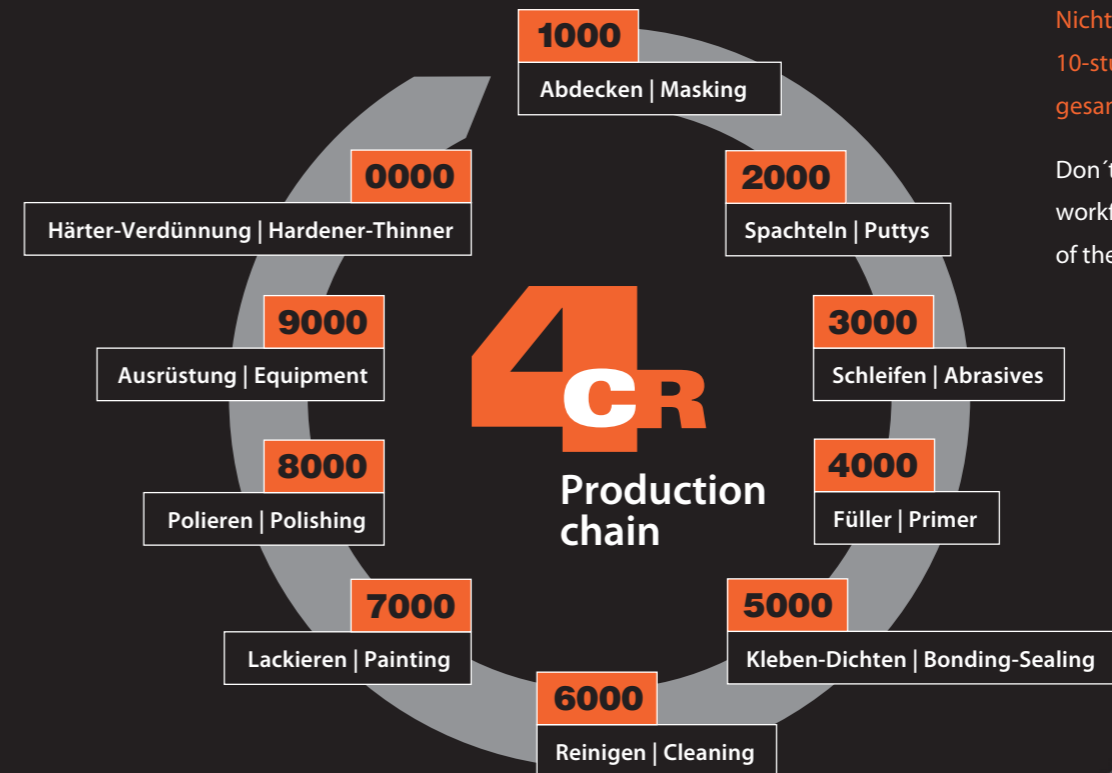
1000
Abdecken | Masking

2000
Spachteln | Puttys

3000
Schleifen | Abrasives

4000
Füller | Primer

5000
Kleben-Dichten | Bonding-Sealing

6000
Reinigen | Cleaning

7000
Lackieren | Painting

8000
Polieren | Polishing

9000
Ausrüstung | Equipment

0000
Härter-Verdünnung | Hardener-Thinner

4CR
Production chain

Nicht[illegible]
10-st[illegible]
gesa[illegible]

Don´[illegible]
workf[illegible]
of the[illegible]